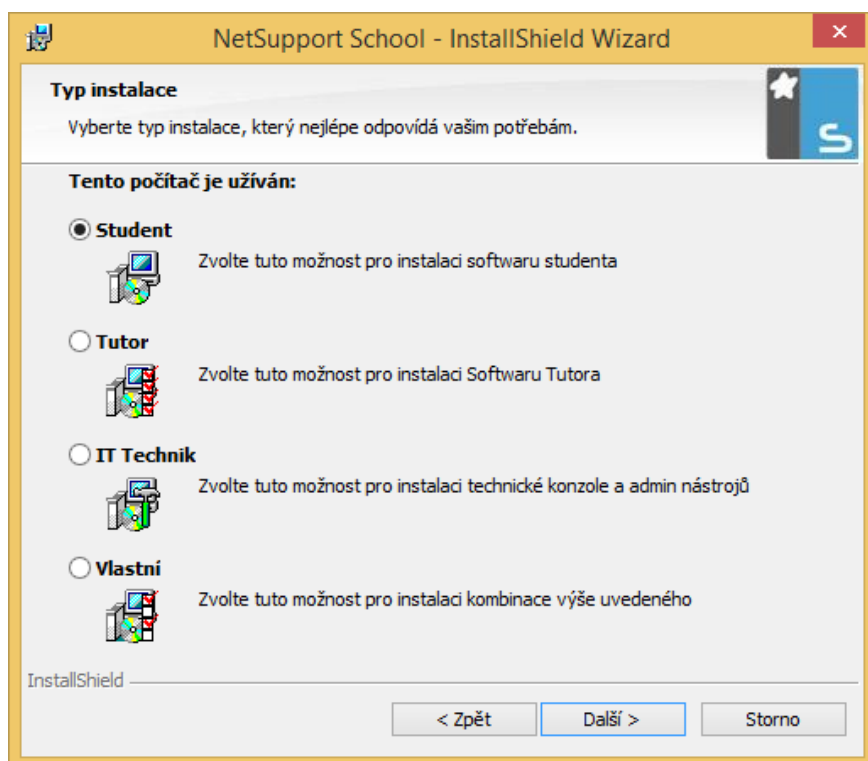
NetSupport School - InstallShield Wizard

×

Typ instalace

Vyberte typ instalace, který nejlépe odpovídá vašim potřebám.

Tento počítač je užíván:

Student

Zvolte tuto možnost pro instalaci softwaru studenta

Tutor

Zvolte tuto možnost pro instalaci Softwaru Tutora

IT Technik

Zvolte tuto možnost pro instalaci technické konzole a admin nástrojů

Vlastní

Zvolte tuto možnost pro instalaci kombinace výše uvedeného

InstallShield

< Zpět

Další >

Storno